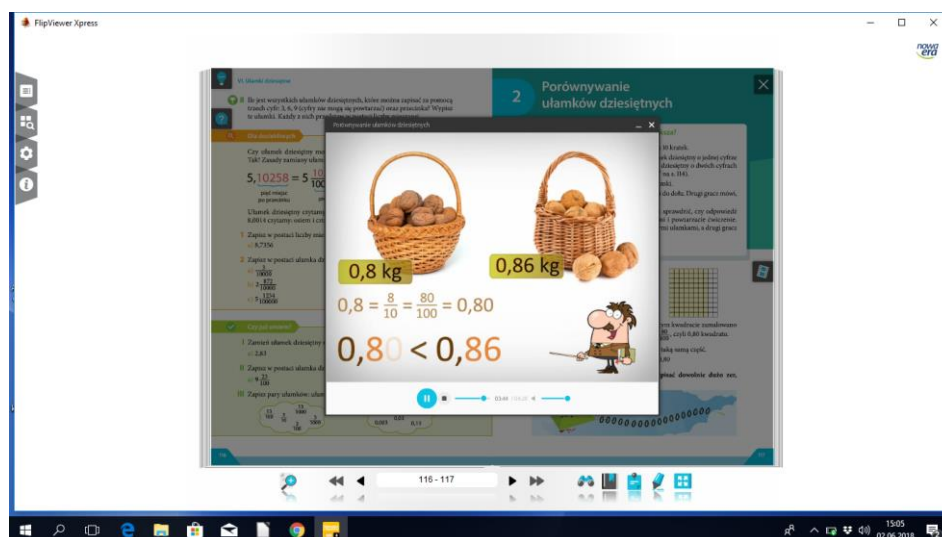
FlipViewer Xpress

nowa era

VI. Ułamki dziesiętne

8 Ile jest wszystkich ułamków dziesiętnych, które można zapisać za pomocą trzech cyfr: 3, 6, 9 (cyfry nie mogą się powtarzać) oraz przecinka? Wypisz te ułamki. Każdy z nich przedstaw w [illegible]

Dla dociekliwych

Czy ułamek dziesiętny ma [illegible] Tak! Zasady nazywania ułam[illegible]

5,10258 = 5 $\frac{10}{100}$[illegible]

piąte miejsce po przecinku

Ułamek dziesiętny czytam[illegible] 8,0014 czytamy: osiem i cz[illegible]

1 Zapisz w postaci liczby mie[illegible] a) 9,7356

2 Zapisz w postaci ułamka dzi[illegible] a) $\frac{3}{10000}$ b) $\frac{472}{10000}$ c) $7\frac{1254}{100000}$

Czy już umiem?

I Zamień ułamek dziesiętny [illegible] a) 2,83

II Zapisz w postaci ułamka d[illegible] a) $9\frac{23}{100}$

III Zapisz pary ułamków: ułam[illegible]

0,003 0,13

2 Porównywanie ułamków dziesiętnych

Porównywanie ułamków dziesiętnych

0,8 kg

0,86 kg

$0,8 = \frac{8}{10} = \frac{80}{100} = 0,80$

$0,80 < 0,86$

03:48

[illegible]

116 - 117

15:05 02.06.2018